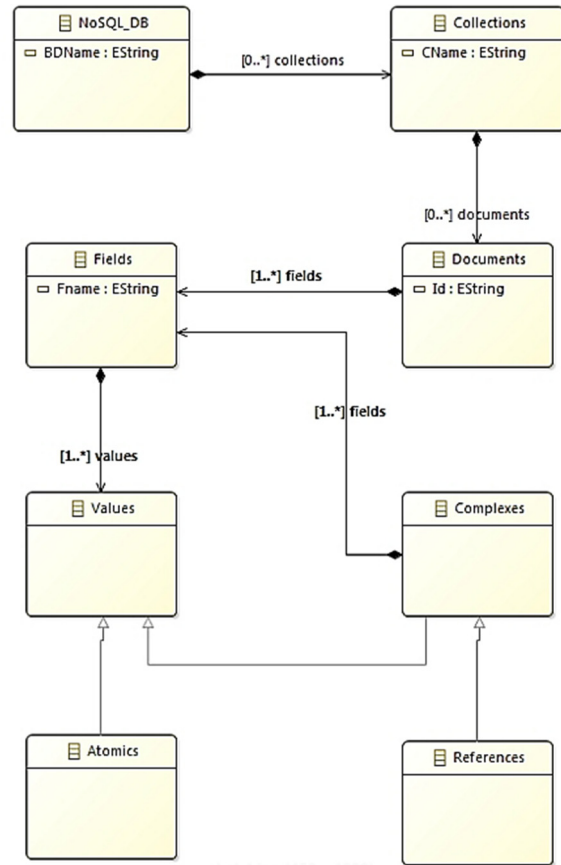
NoSQL_DB
BDName : EString

[0..*] collections

Collections
CName : EString

[0..*] documents

Fields
Fname : EString

[1..*] fields

Documents
Id : EString

[1..*] fields

[1..*] values

Values

Complexes

Atomics

References